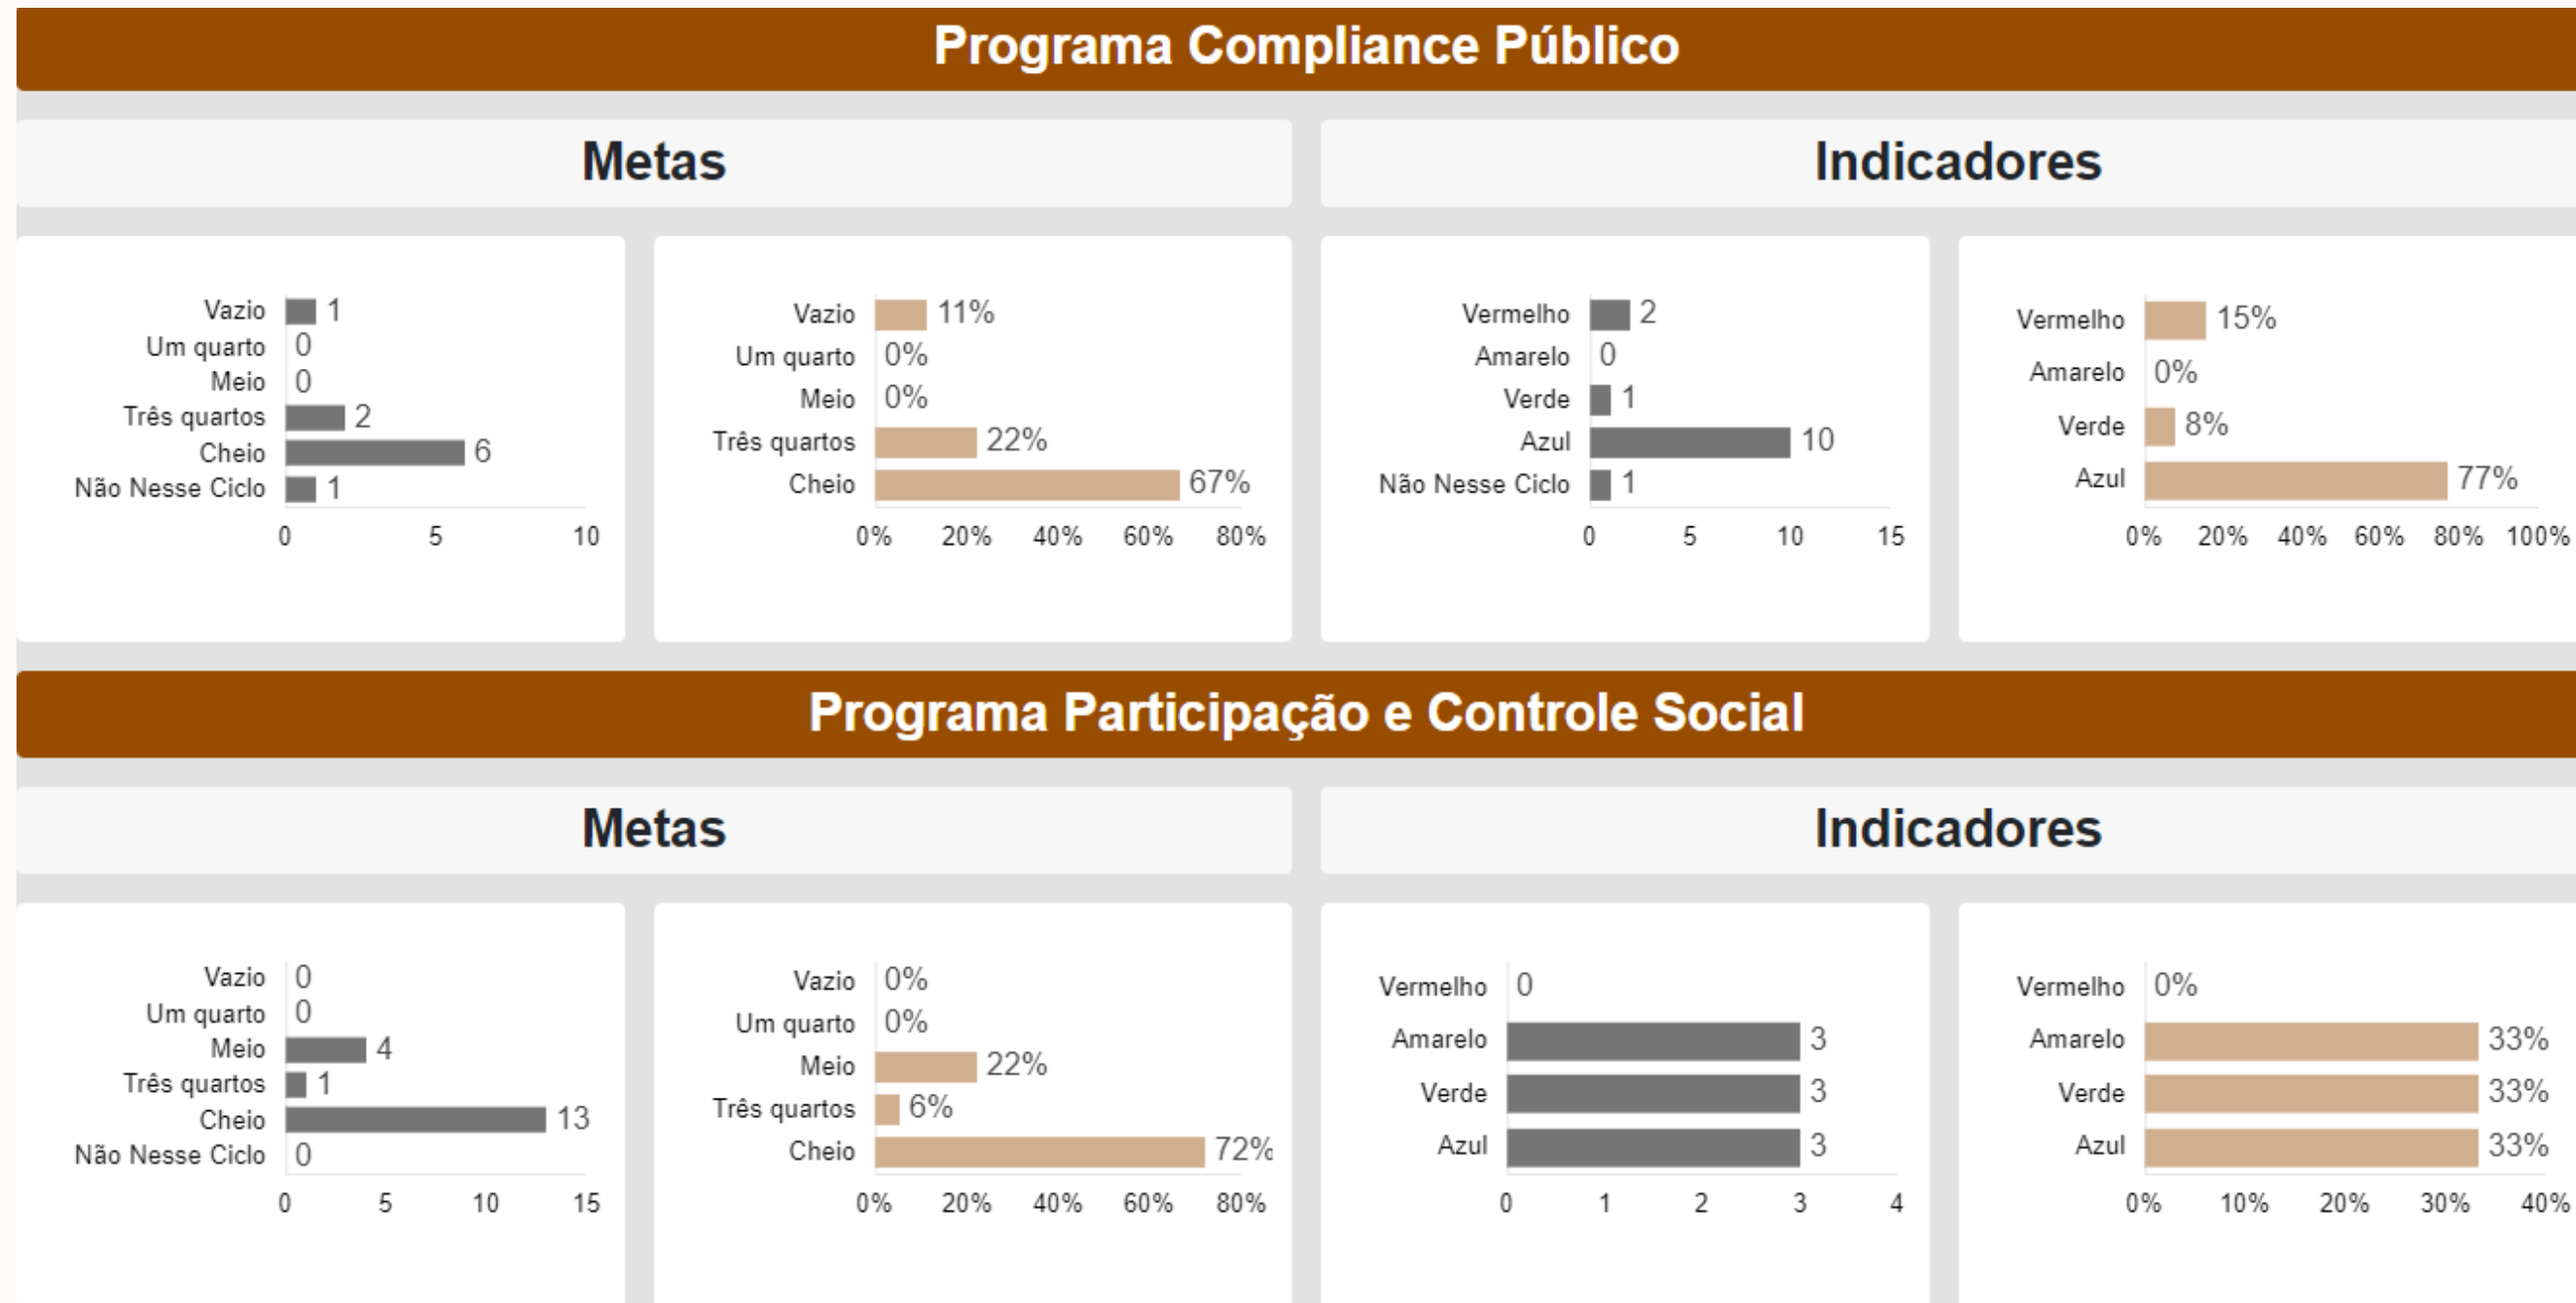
Programa Compliance Público

Metas

Vazio 1
Um quarto 0
Meio 0
Três quartos 2
Cheio 6
Não Nesse Ciclo 1
0 5 10

Vazio 11%
Um quarto 0%
Meio 0%
Três quartos 22%
Cheio 67%
0% 20% 40% 60% 80%

Indicadores

Vermelho 2
Amarelo 0
Verde 1
Azul 10
Não Nesse Ciclo 1
0 5 10 15

Vermelho 15%
Amarelo 0%
Verde 8%
Azul 77%
0% 20% 40% 60% 80% 100%

Programa Participação e Controle Social

Metas

Vazio 0
Um quarto 0
Meio 4
Três quartos 1
Cheio 13
Não Nesse Ciclo 0
0 5 10 15

Vazio 0%
Um quarto 0%
Meio 22%
Três quartos 6%
Cheio 72%
0% 20% 40% 60% 80%

Indicadores

Vermelho 0
Amarelo 3
Verde 3
Azul 3
0 1 2 3 4

Vermelho 0%
Amarelo 33%
Verde 33%
Azul 33%
0% 10% 20% 30% 40%